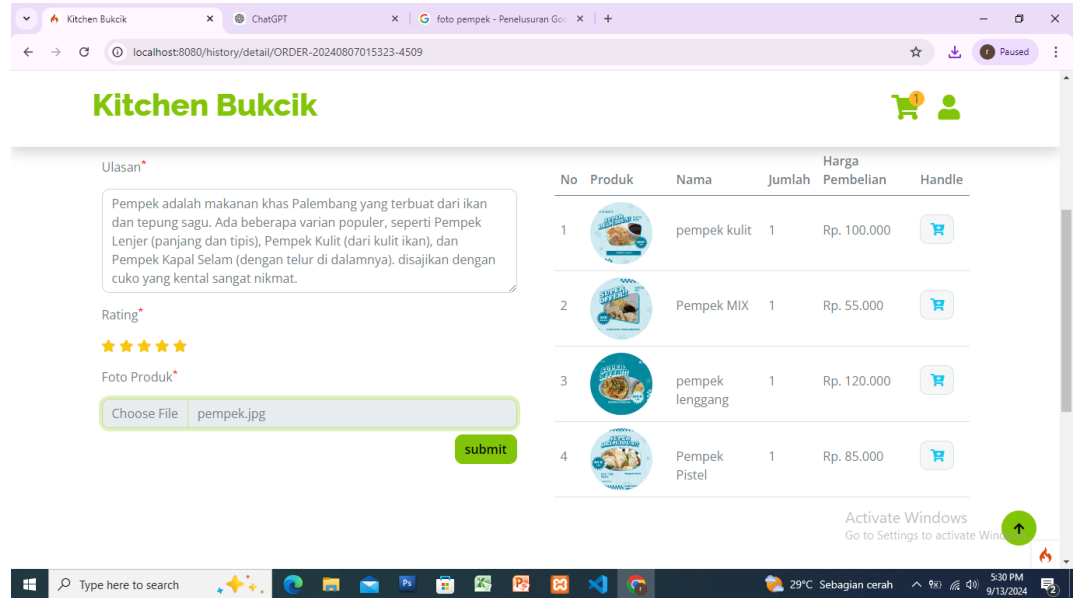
Kitchen Bukcik ChatGPT foto pempek - Penelusuran Go

localhost:8080/history/detail/ORDER-20240807015323-4509

Paused

Kitchen Bukcik

1

Ulasan*

Pempek adalah makanan khas Palembang yang terbuat dari ikan dan tepung sagu. Ada beberapa varian populer, seperti Pempek Lenjer (panjang dan tipis), Pempek Kulit (dari kulit ikan), dan Pempek Kapal Selam (dengan telur di dalamnya). disajikan dengan cuko yang kental sangat nikmat.

Rating*

Foto Produk*

Choose File pempek.jpg

submit

| No | Produk | Nama | Jumlah | Harga Pembelian | Handle |
|---|---|---|---|---|---|
| 1 | | pempek kulit | 1 | Rp. 100.000 | |
| 2 | | Pempek MIX | 1 | Rp. 55.000 | |
| 3 | | pempek lenggang | 1 | Rp. 120.000 | |
| 4 | | Pempek Pistel | 1 | Rp. 85.000 | |

Activate Windows
Go to Settings to activate Windows.

Type here to search

29°C Sebagian cerah

5:30 PM
9/13/2024